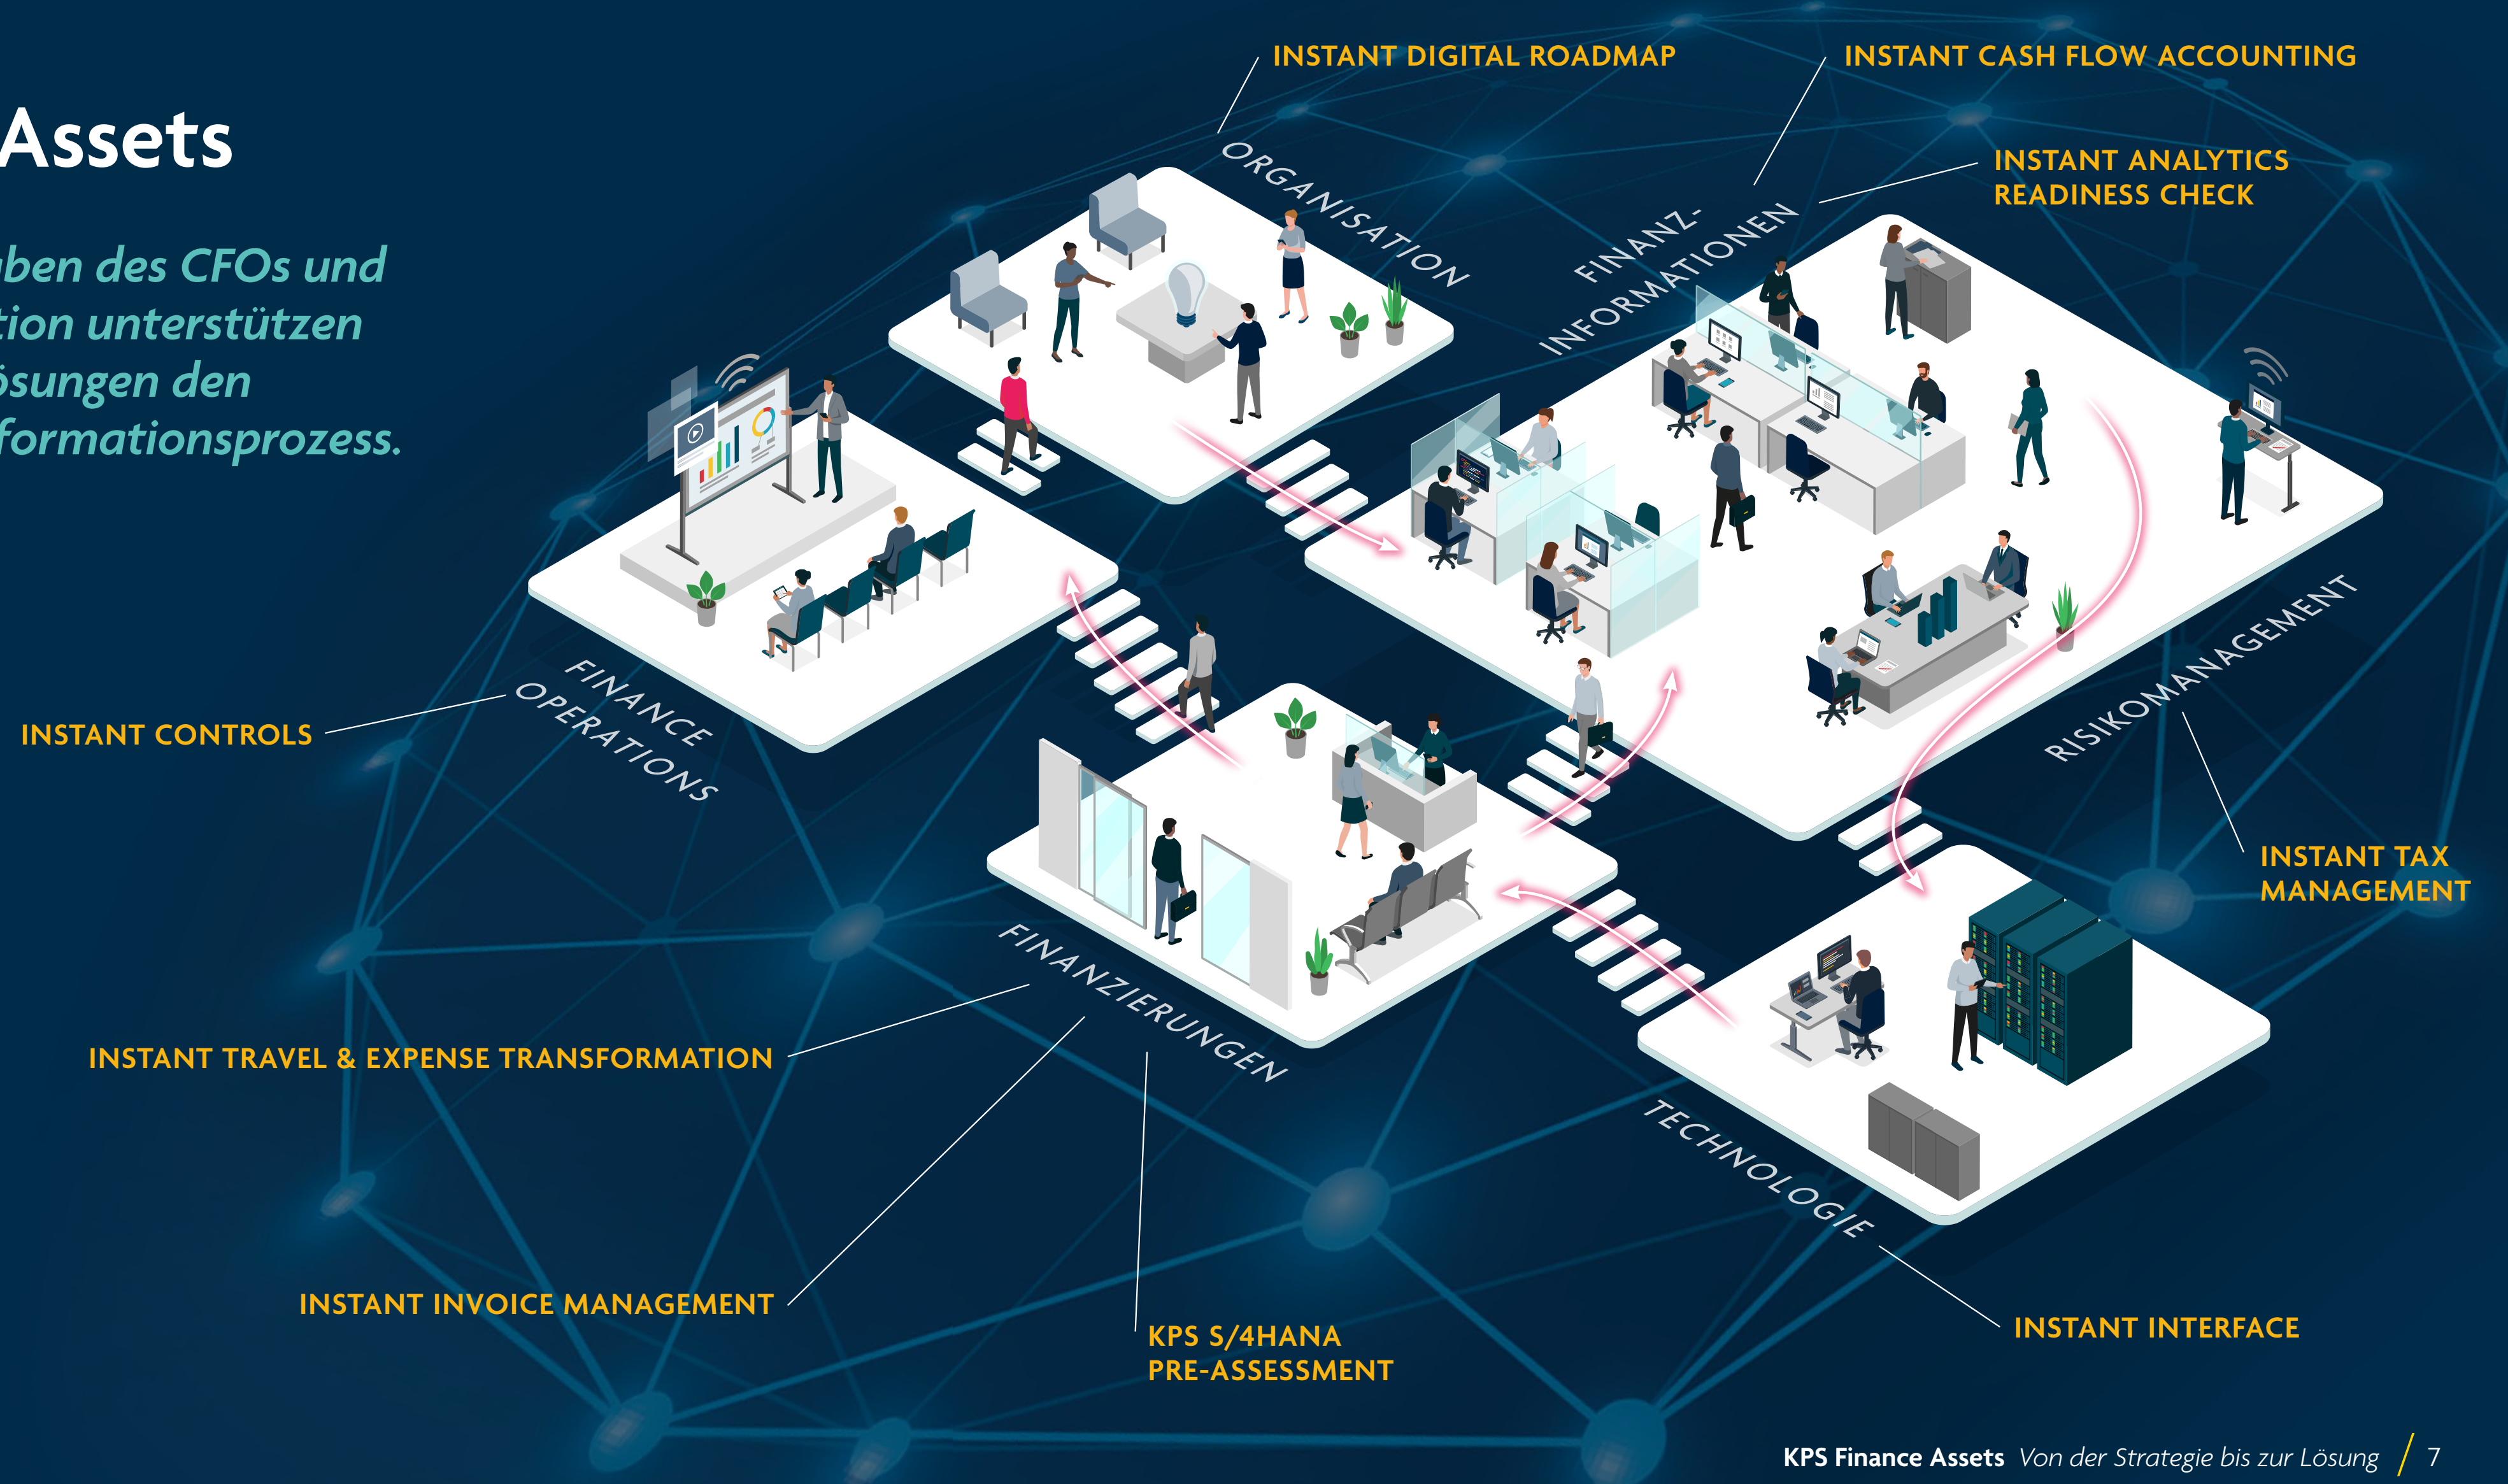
Assets

aben des CFOs und tion unterstützen ösungen den formationsprozess.

INSTANT DIGITAL ROADMAP

INSTANT CASH FLOW ACCOUNTING

INSTANT ANALYTICS READINESS CHECK

ORGANISATION

FINANZ-INFORMATIONEN

FINANCE OPERATIONS

INSTANT CONTROLS

RISIKOMANAGEMENT

INSTANT TAX MANAGEMENT

FINANZIERUNGEN

INSTANT TRAVEL & EXPENSE TRANSFORMATION

TECHNOLOGIE

INSTANT INVOICE MANAGEMENT

KPS S/4HANA PRE-ASSESSMENT

INSTANT INTERFACE

KPS Finance Assets Von der Strategie bis zur Lösung / 7